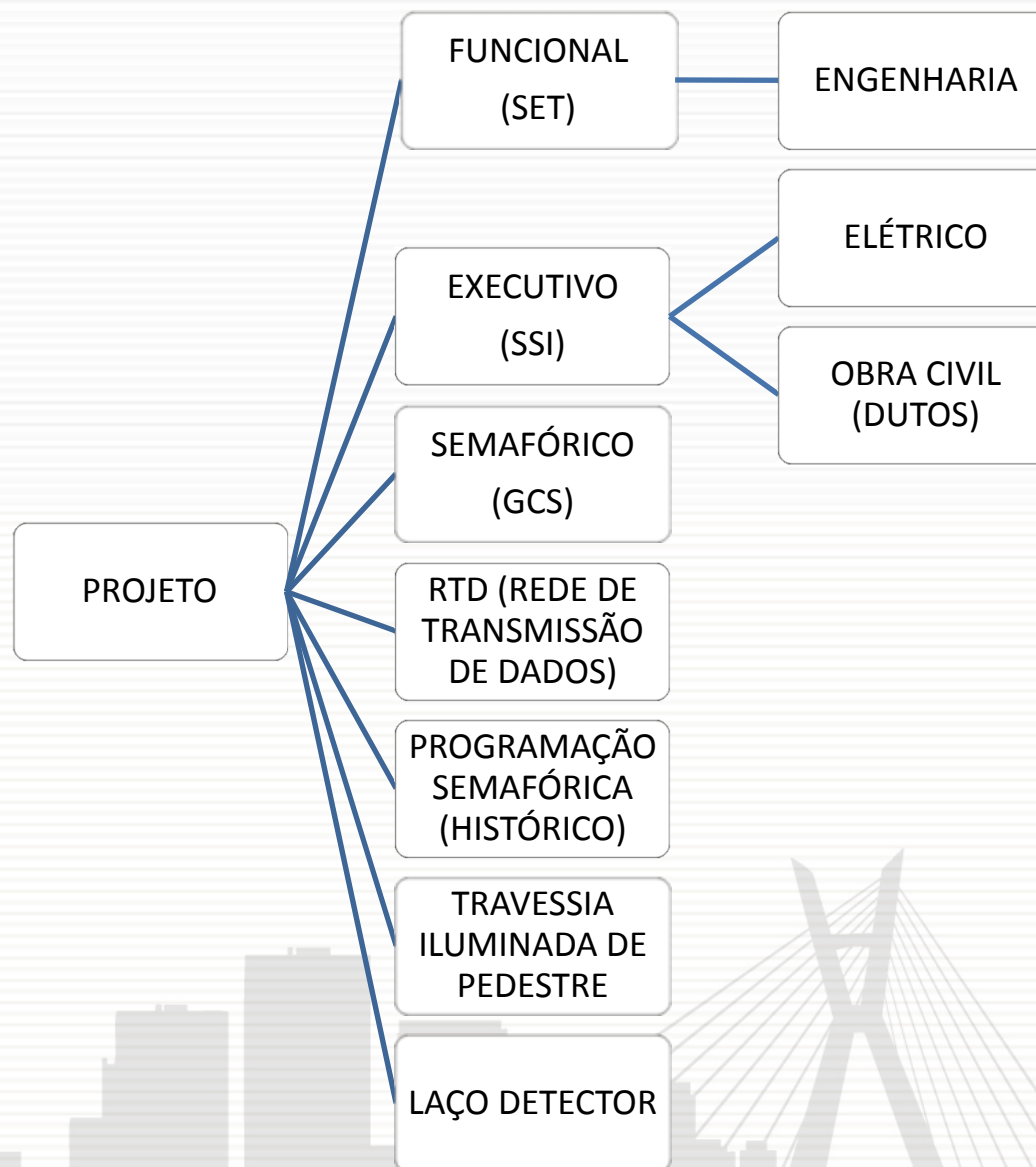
PROJETO

FUNCIONAL (SET)

ENGENHARIA

EXECUTIVO (SSI)

ELÉTRICO

OBRA CIVIL (DUTOS)

SEMAFÓRICO (GCS)

RTD (REDE DE TRANSMISSÃO DE DADOS)

PROGRAMAÇÃO SEMAFÓRICA (HISTÓRICO)

TRAVESSIA ILUMINADA DE PEDESTRE

LAÇO DETECTOR